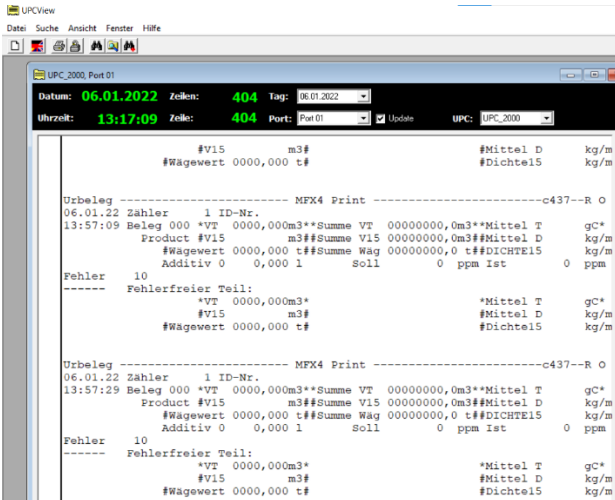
UPCView
Datei Suche Ansicht Fenster Hilfe

UPC_2000, Port 01
Datum: 06.01.2022 Zeilen: 404 Tag: 06.01.2022
Uhrzeit: 13:17:09 Zeile: 404 Port: Port 01 Update UPC: UPC_2000

#V15 m3# #Mittel D kg/m
#Wägewert 0000,000 t# #Dichte15 kg/m

Urbeleg ------------------------ MFX4 Print ------------------------c437--R O
06.01.22 Zähler 1 ID-Nr.
13:57:09 Beleg 000 *VT 0000,000m3**Summe VT 00000000,0m3**Mittel T gC*
Product #V15 m3##Summe V15 00000000,0m3##Mittel D kg/m
#Wägewert 0000,000 t##Summe Wäg 00000000,0 t##DICHTE15 kg/m
Additiv 0 0,000 l Soll 0 ppm Ist 0 ppm
Fehler 10
------ Fehlerfreier Teil:
*VT 0000,000m3* *Mittel T gC*
#V15 m3# #Mittel D kg/m
#Wägewert 0000,000 t# #Dichte15 kg/m

Urbeleg ------------------------ MFX4 Print ------------------------c437--R O
06.01.22 Zähler 1 ID-Nr.
13:57:29 Beleg 000 *VT 0000,000m3**Summe VT 00000000,0m3**Mittel T gC*
Product #V15 m3##Summe V15 00000000,0m3##Mittel D kg/m
#Wägewert 0000,000 t##Summe Wäg 00000000,0 t##DICHTE15 kg/m
Additiv 0 0,000 l Soll 0 ppm Ist 0 ppm
Fehler 10
------ Fehlerfreier Teil:
*VT 0000,000m3* *Mittel T gC*
#V15 m3# #Mittel D kg/m
#Wägewert 0000,000 t# #Dichte15 kg/m